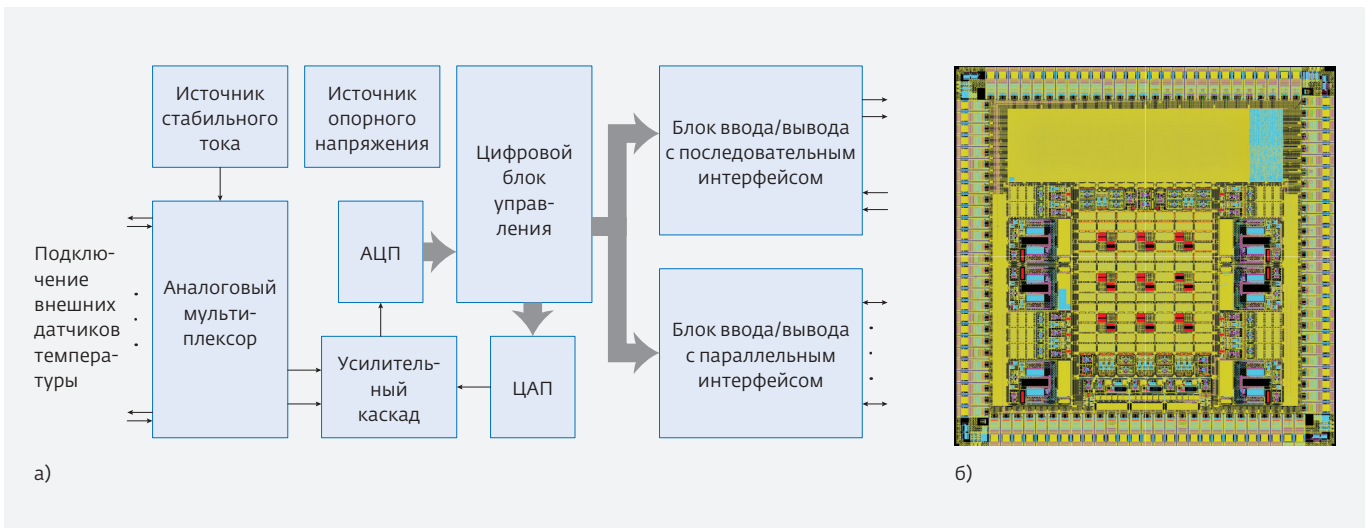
Источник стабильного тока

Источник опорного напряжения

Цифровой блок управления

Блок ввода/вывода с последовательным интерфейсом

Подключение внешних датчиков температуры

Аналоговый мультиплексор

АЦП

Усилительный каскад

ЦАП

Блок ввода/вывода с параллельным интерфейсом

а)

б)